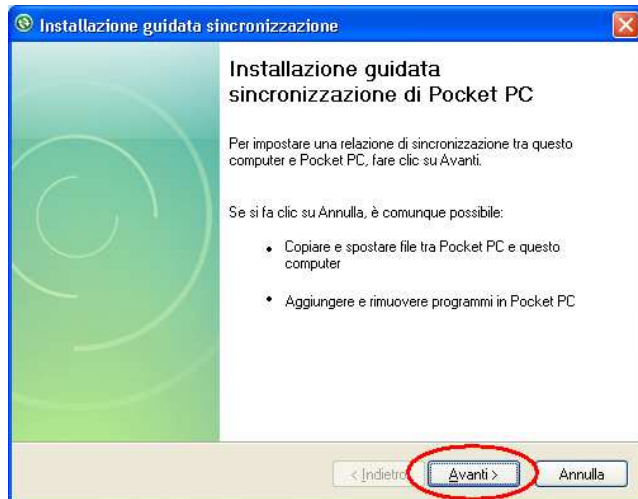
Installazione guidata sincronizzazione

Installazione guidata sincronizzazione di Pocket PC

Per impostare una relazione di sincronizzazione tra questo computer e Pocket PC, fare clic su Avanti.

Se si fa clic su Annulla, è comunque possibile:

• Copiare e spostare file tra Pocket PC e questo computer

• Aggiungere e rimuovere programmi in Pocket PC

< Indietro | Avanti > | Annulla